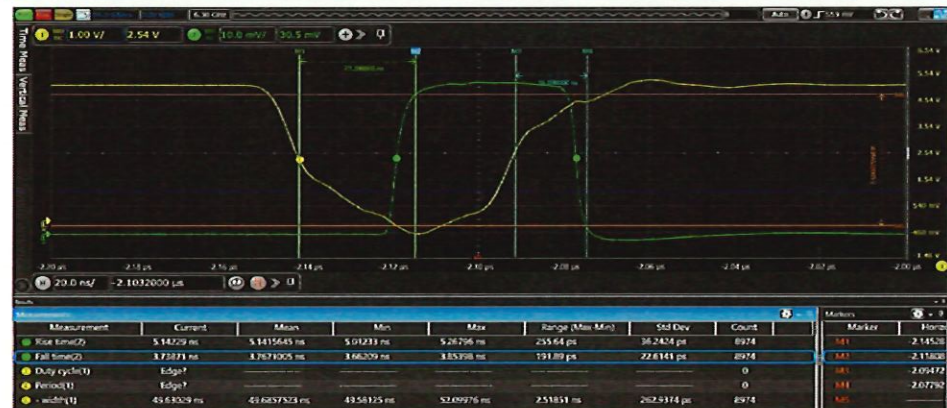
6.30 GHz
Auto
5.53 mV
Time Meas
Vertical Meas
1 1.00 V/ 2.54 V
10.0 mV/ 30.5 mV
M1 M2 M3 M4
6.54 V
5.54 V
4.54 V
3.54 V
2.54 V
1.54 V
540 mV
-460 mV
-1.46 V
-2.20 µs
-2.18 µs
-2.16 µs
-2.14 µs
-2.12 µs
-2.10 µs
-2.08 µs
-2.06 µs
-2.04 µs
-2.02 µs
-2.00 µs
20.0 ns/ -2.1032000 µs

| Measurement | Current | Mean | Min | Max | Range (Max-Min) | Std Dev | Count |
|---|---|---|---|---|---|---|---|
| Rise time(2) | 5.14229 ns | 5.1415645 ns | 5.01233 ns | 5.26796 ns | 255.64 ps | 36.2424 ps | 8974 |
| Fall time(2) | 3.73871 ns | 3.7671005 ns | 3.66209 ns | 3.85398 ns | 191.89 ps | 22.6141 ps | 8974 |
| Duty cycle(1) | Edge? | | | | | | 0 |
| Period(1) | Edge? | | | | | | 0 |
| - width(1) | 45.63029 ns | 45.6857523 ns | 43.58125 ns | 52.09976 ns | 2.51851 ns | 262.9374 ps | 8974 |

Markers
| Marker | Horiz |
|---|---|
| M1 | -2.14528 |
| M2 | -2.11808 |
| M3 | -2.09472 |
| M4 | -2.07792 |